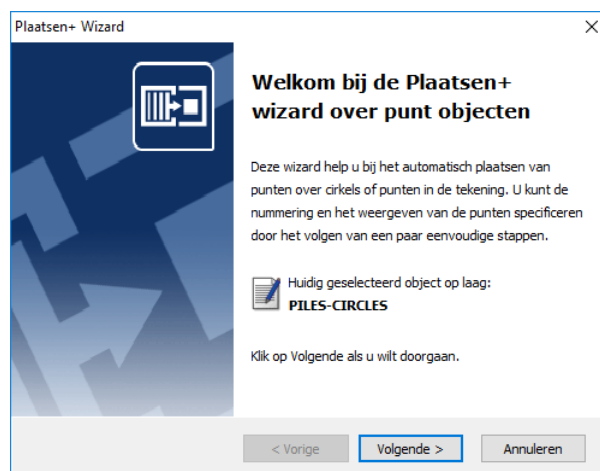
Plaatsen+ Wizard

Welkom bij de Plaatsen+ wizard over punt objecten

Deze wizard help u bij het automatisch plaatsen van punten over cirkels of punten in de tekening. U kunt de nummering en het weergeven van de punten specificeren door het volgen van een paar eenvoudige stappen.

Huidig geselecteerd object op laag:
PILES-CIRCLES

Klik op Volgende als u wilt doorgaan.

< Vorige
Volgende >
Annuleren